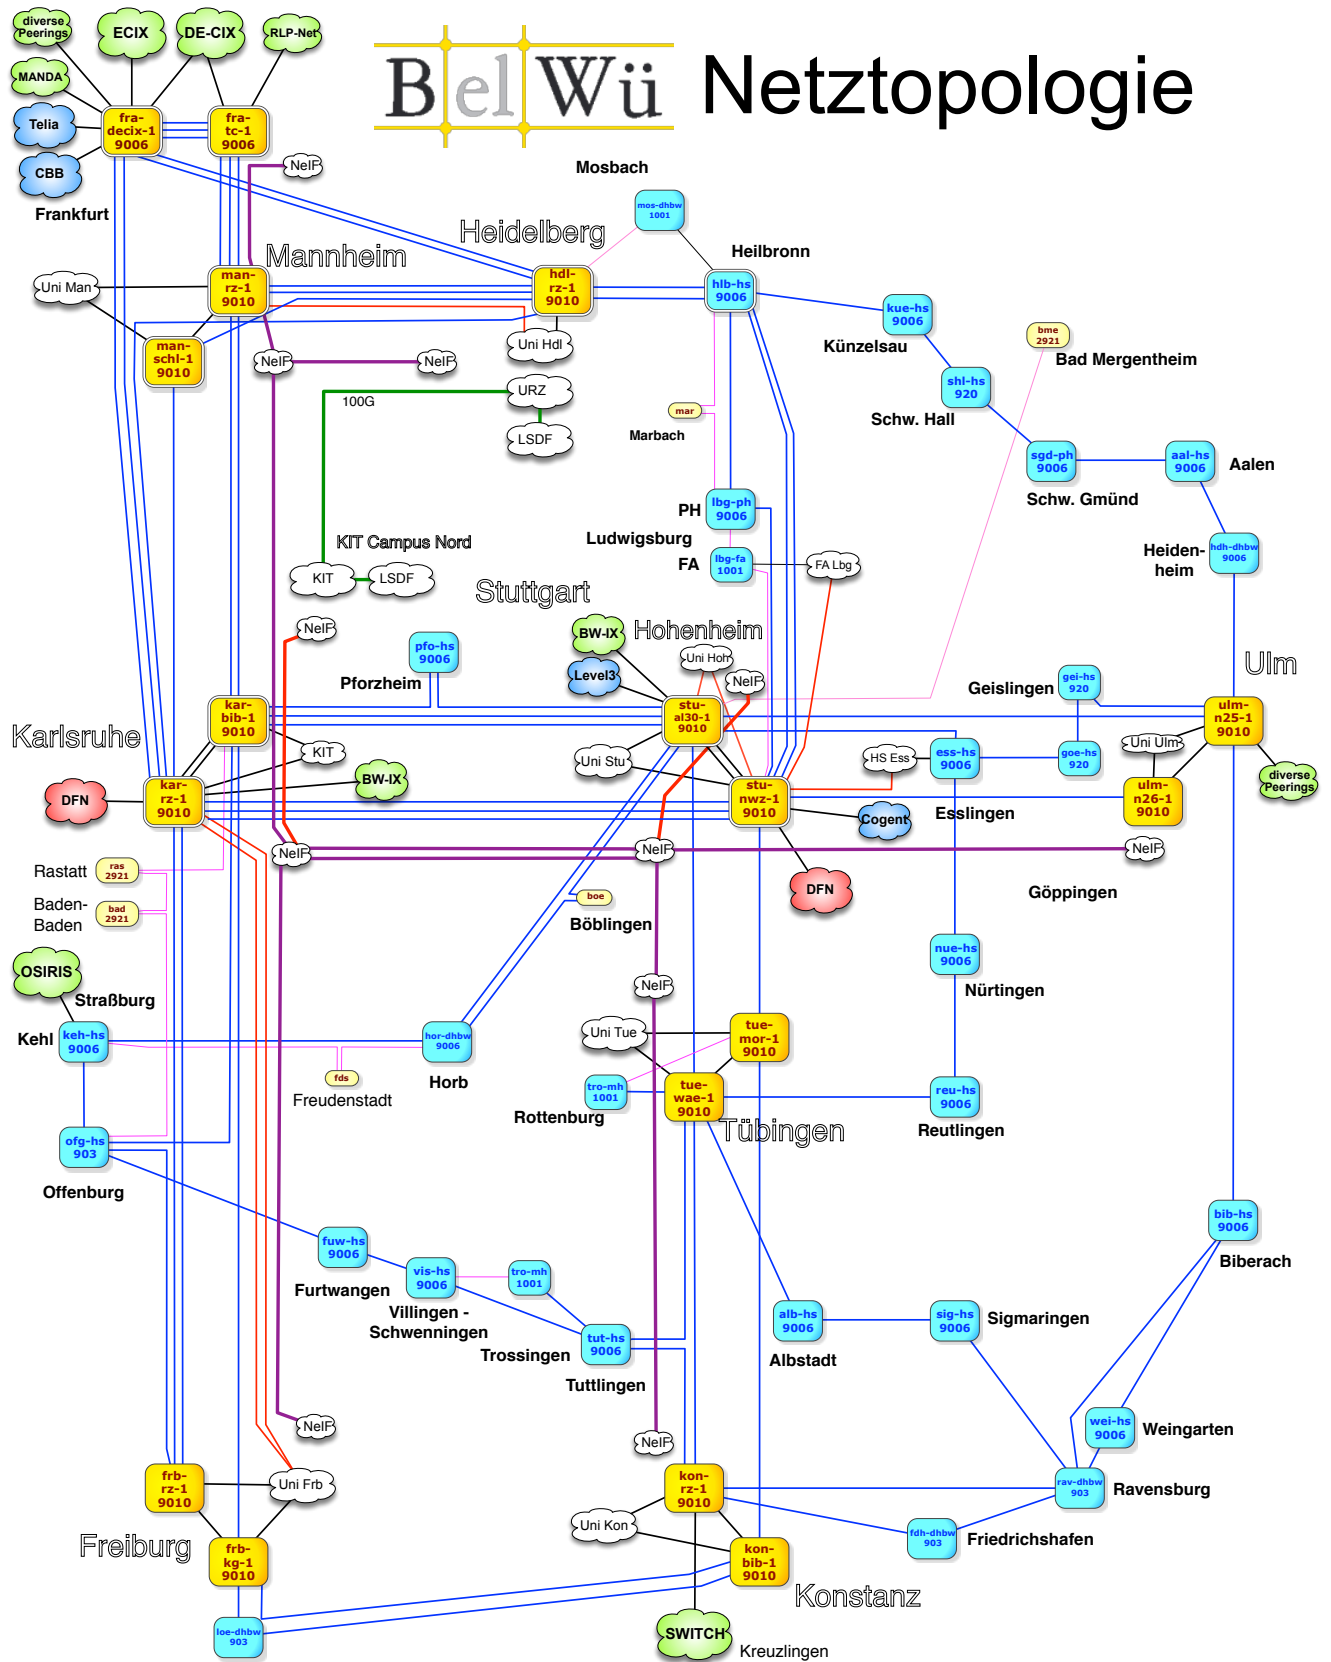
BelWü Netztopologie

diverse Peerings
ECIX
DE-CIX
RLP-Net
MANDA
Telia
CBB
fra-decix-1 9006
fra-tc-1 9006
Frankfurt
NeIP
Mosbach
mos-dhbw 1001
Heidelberg
Mannheim
Heilbronn
Uni Man
man-rz-1 9010
hdl-rz-1 9010
hlb-hs 9006
kue-hs 9006
Künzelsau
bme 2921
Bad Mergentheim
man-schl-1 9010
NeIP
NeIP
Uni Hdl
URZ
100G
LSDF
mar
Marbach
shl-hs 920
Schw. Hall
sgd-ph 9006
aal-hs 9006
Aalen
Schw. Gmünd
PH
lbg-ph 9006
Ludwigsburg
FA
lbg-fa 1001
FA Lbg
KIT Campus Nord
KIT
LSDF
Heiden-heim
hdh-dhbw 9006
Stuttgart
BW-IX
Hohenheim
Uni Hoh
Level3
NeIP
NeIP
pfo-hs 9006
Pforzheim
Ulm
gei-hs 920
Geislingen
ulm-n25-1 9010
Karlsruhe
kar-bib-1 9010
stu-al30-1 9010
KIT
Uni Stu
HS Ess
ess-hs 9006
goe-hs 920
Uni Ulm
diverse Peerings
DFN
kar-rz-1 9010
BW-IX
stu-nwz-1 9010
Cogent
Esslingen
ulm-n26-1 9010
NeIP
NeIP
NeIP
Rastatt
ras 2921
DFN
Göppingen
boe
Böblingen
Baden-Baden
bad 2921
OSIRIS
Straßburg
nue-hs 9006
Nürtingen
NeIP
Kehl
keh-hs 9006
hor-dhbw 9006
Uni Tue
tue-mor-1 9010
fds
Horb
Freudenstadt
tro-mh 1001
tue-wae-1 9010
reu-hs 9006
Rottenburg
Tübingen
Reutlingen
ofg-hs 903
Offenburg
bib-hs 9006
Biberach
fuw-hs 9006
vis-hs 9006
tro-mh 1001
Furtwangen
Villingen - Schwenningen
Trossingen
tut-hs 9006
Tuttlingen
alb-hs 9006
Albstadt
sig-hs 9006
Sigmaringen
NeIP
NeIP
wei-hs 9006
Weingarten
frb-rz-1 9010
Uni Frb
kon-rz-1 9010
rav-dhbw 903
Ravensburg
Freiburg
Uni Kon
fdh-dhbw 903
Friedrichshafen
frb-kg-1 9010
kon-bib-1 9010
Konstanz
loe-dhbw 903
SWITCH
Kreuzlingen